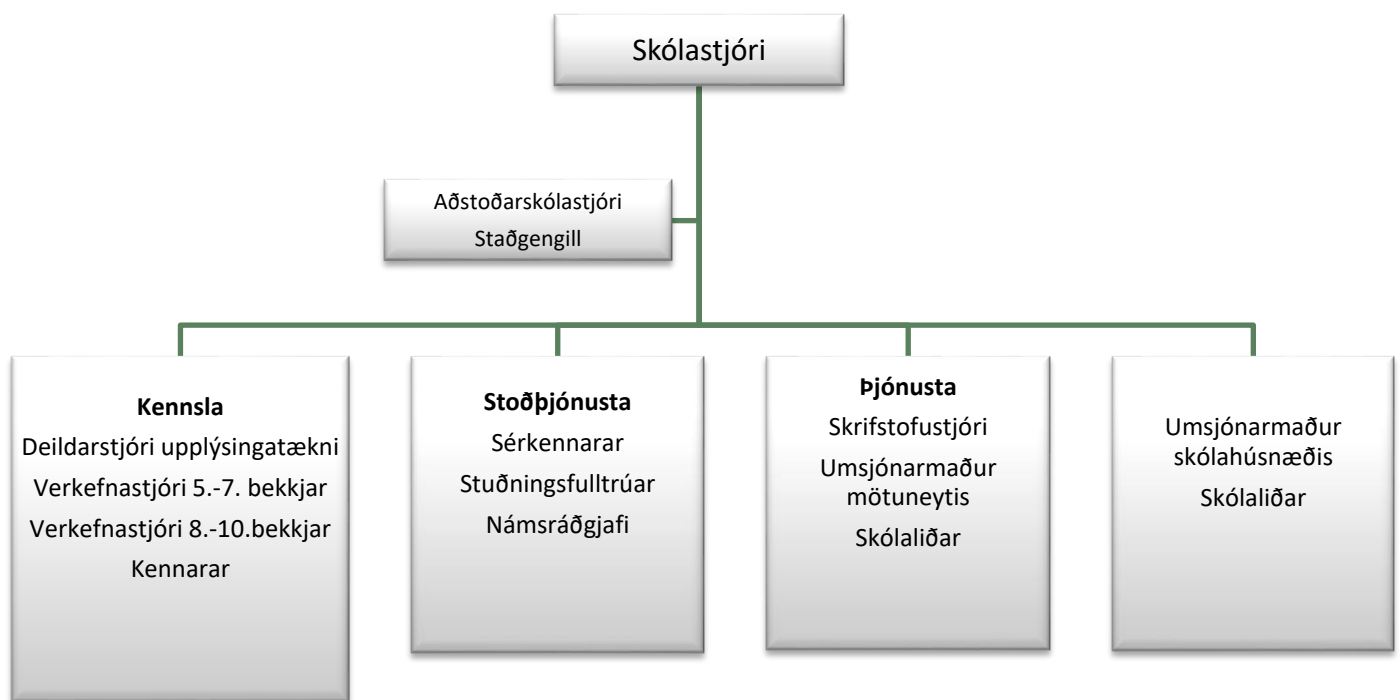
Skólastjóri

Aðstoðarskólastjóri
Staðgengill

**Kennsla**
Deildarstjóri upplýsingatækni
Verkefnastjóri 5.-7. bekkjar
Verkefnastjóri 8.-10.bekkjar
Kennarar

**Stoðþjónusta**
Sérkennarar
Stuðningsfulltrúar
Námsráðgjafi

**Þjónusta**
Skrifstofustjóri
Umsjónarmaður mötuneytis
Skólaliðar

Umsjónarmaður skólahúsnæðis
Skólaliðar